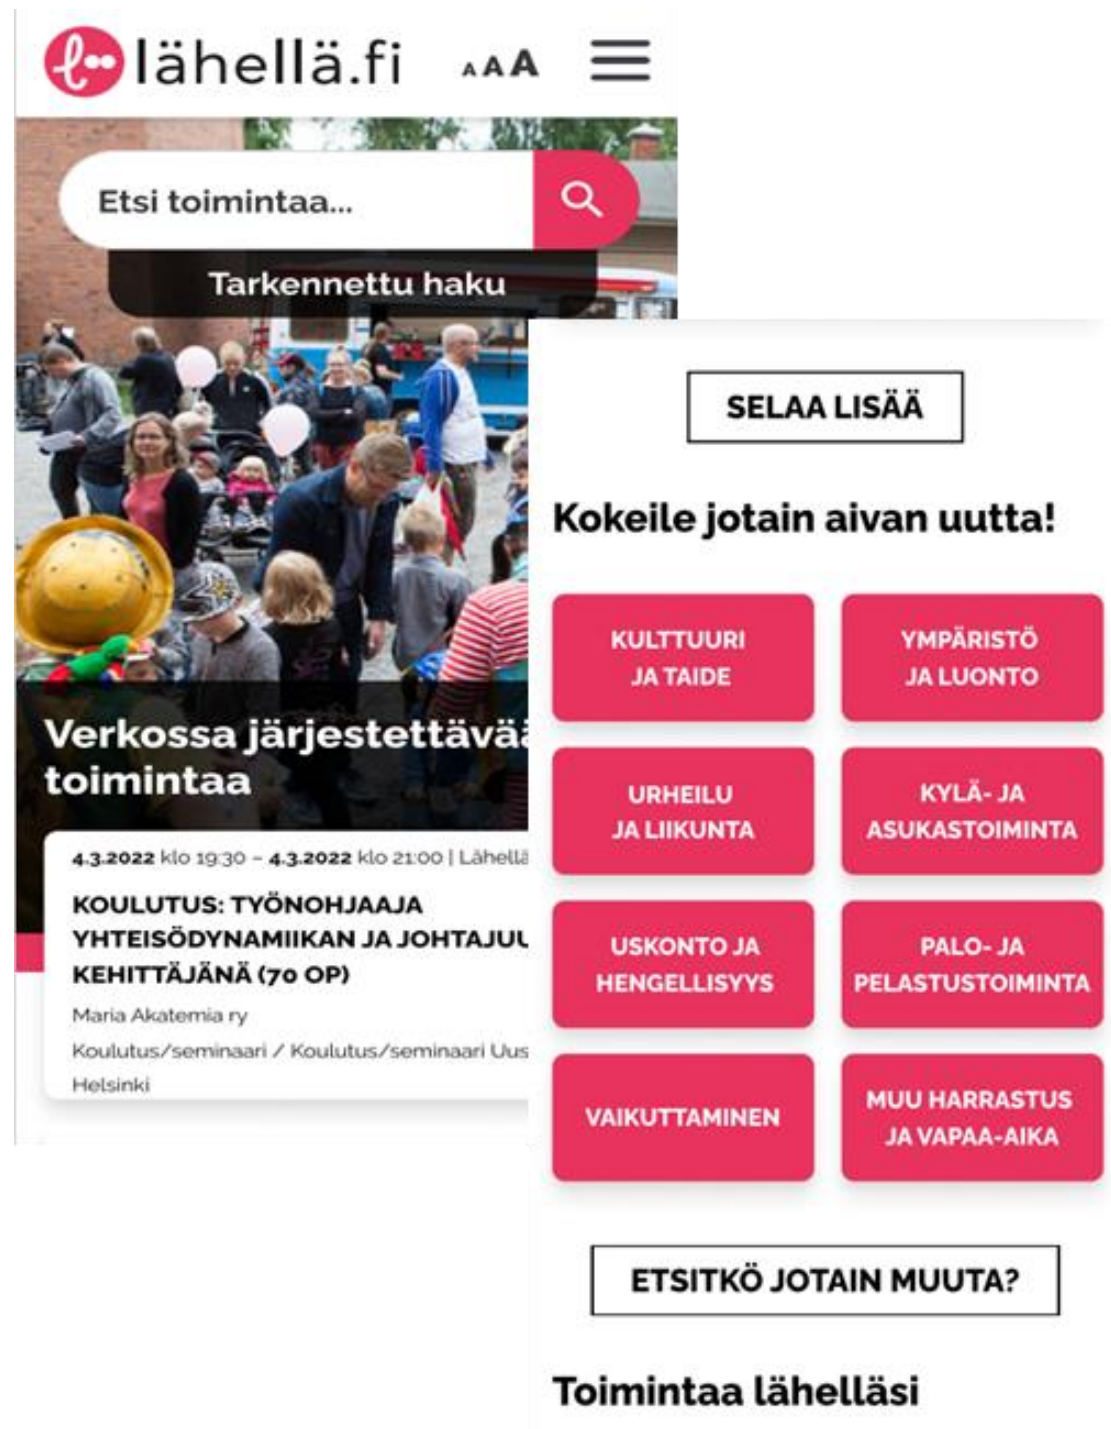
lähellä.fi

A A A

Etsi toimintaa...

Tarkennettu haku

Verkossa järjestettävä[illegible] toimintaa

4.3.2022 klo 19:30 – 4.3.2022 klo 21:00 | Lähell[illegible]

KOULUTUS: TYÖNOHJAAJA YHTEISÖDYNAMIIKAN JA JOHTAJU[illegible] KEHITTÄJÄNÄ (70 OP)

Maria Akatemia ry

Koulutus/seminaari / Koulutus/seminaari Uus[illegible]

Helsinki

SELAA LISÄÄ

Kokeile jotain aivan uutta!

| KULTTUURI JA TAIDE | YMPÄRISTÖ JA LUONTO |
|---|---|
| URHEILU JA LIIKUNTA | KYLÄ- JA ASUKASTOIMINTA |
| USKONTO JA HENGELLISYYS | PALO- JA PELASTUSTOIMINTA |
| VAIKUTTAMINEN | MUU HARRASTUS JA VAPAA-AIKA |

ETSITKÖ JOTAIN MUUTA?

Toimintaa lähelläsi